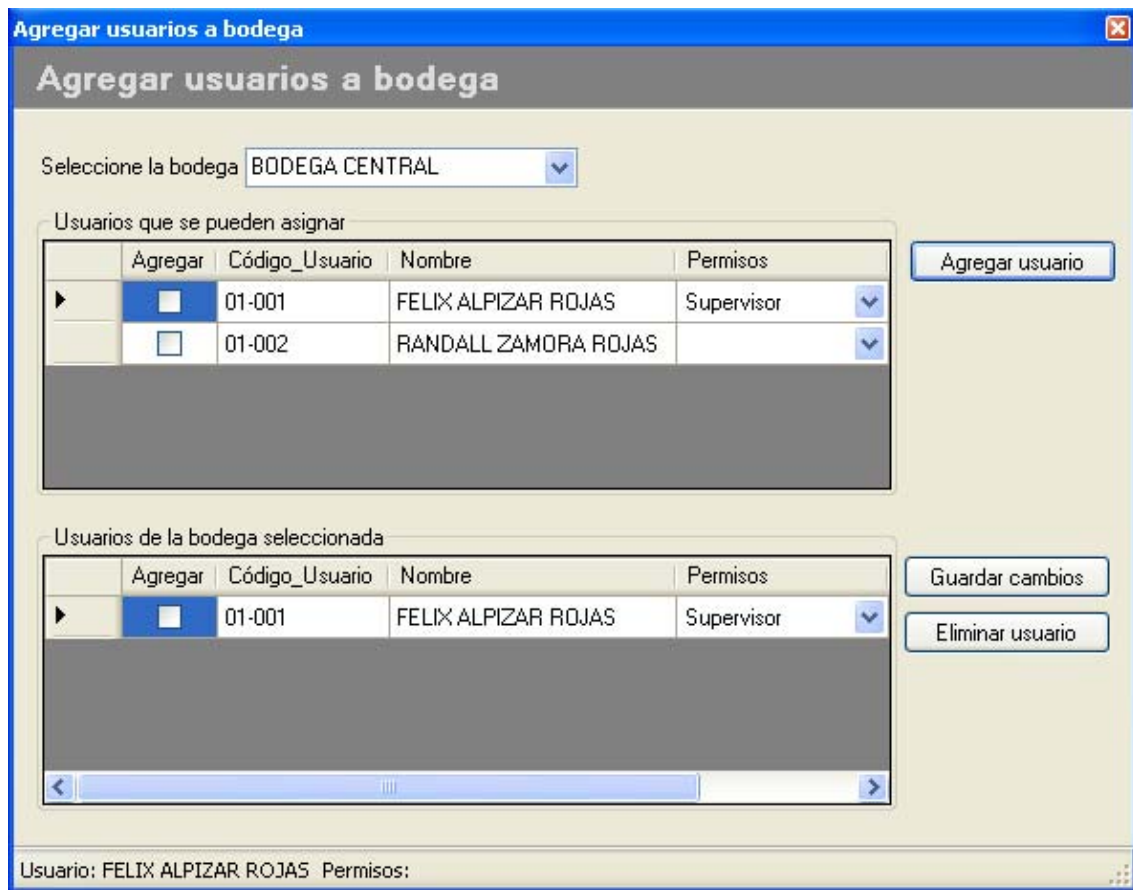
Agregar usuarios a bodega

Agregar usuarios a bodega

Seleccione la bodega BODEGA CENTRAL

Usuarios que se pueden asignar

| | Agregar | Código_Usuario | Nombre | Permisos |
|---|---|---|---|---|
| ▸ | ☐ | 01-001 | FELIX ALPIZAR ROJAS | Supervisor |
| | ☐ | 01-002 | RANDALL ZAMORA ROJAS | |

Agregar usuario

Usuarios de la bodega seleccionada

| | Agregar | Código_Usuario | Nombre | Permisos |
|---|---|---|---|---|
| ▸ | ☐ | 01-001 | FELIX ALPIZAR ROJAS | Supervisor |

Guardar cambios

Eliminar usuario

Usuario: FELIX ALPIZAR ROJAS Permisos: